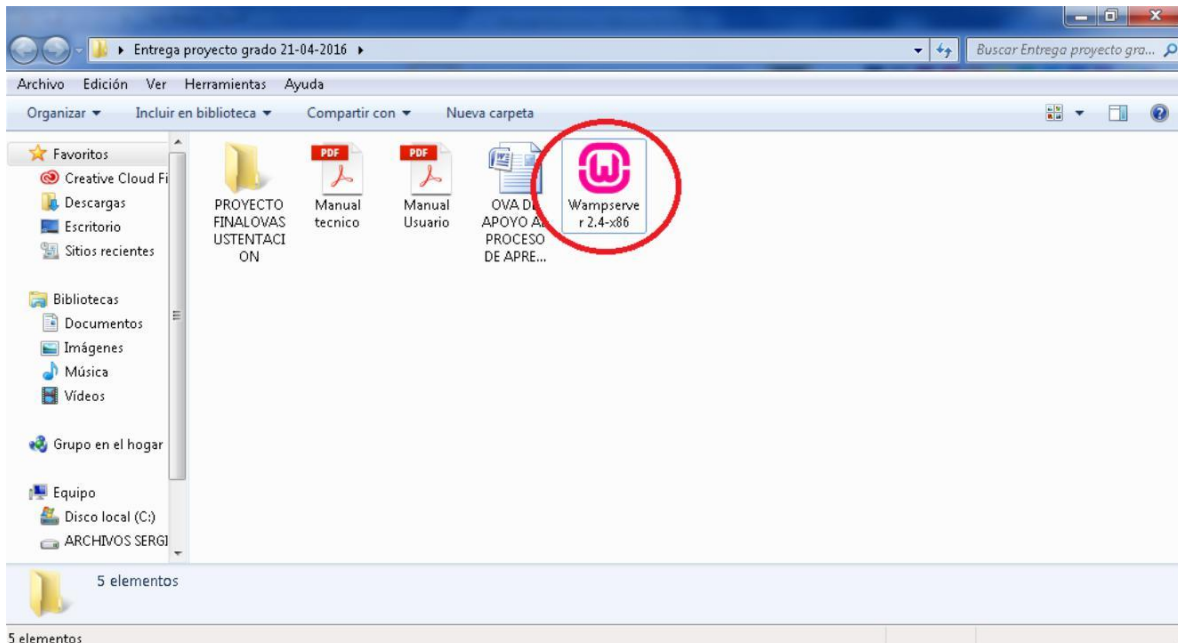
Entrega proyecto grado 21-04-2016

Buscar Entrega proyecto gra...

Archivo Edición Ver Herramientas Ayuda

Organizar Incluir en biblioteca Compartir con Nueva carpeta

Favoritos
Creative Cloud Fi
Descargas
Escritorio
Sitios recientes

Bibliotecas
Documentos
Imágenes
Música
Vídeos

Grupo en el hogar

Equipo
Disco local (C:)
ARCHIVOS SERGI

PDF PDF

PROYECTO FINALOVASUSTENTACION

Manual tecnico

Manual Usuario

OVA DE APOYO A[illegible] PROCESO DE APRE...

Wampserver 2.4-x86

5 elementos

5 elementos